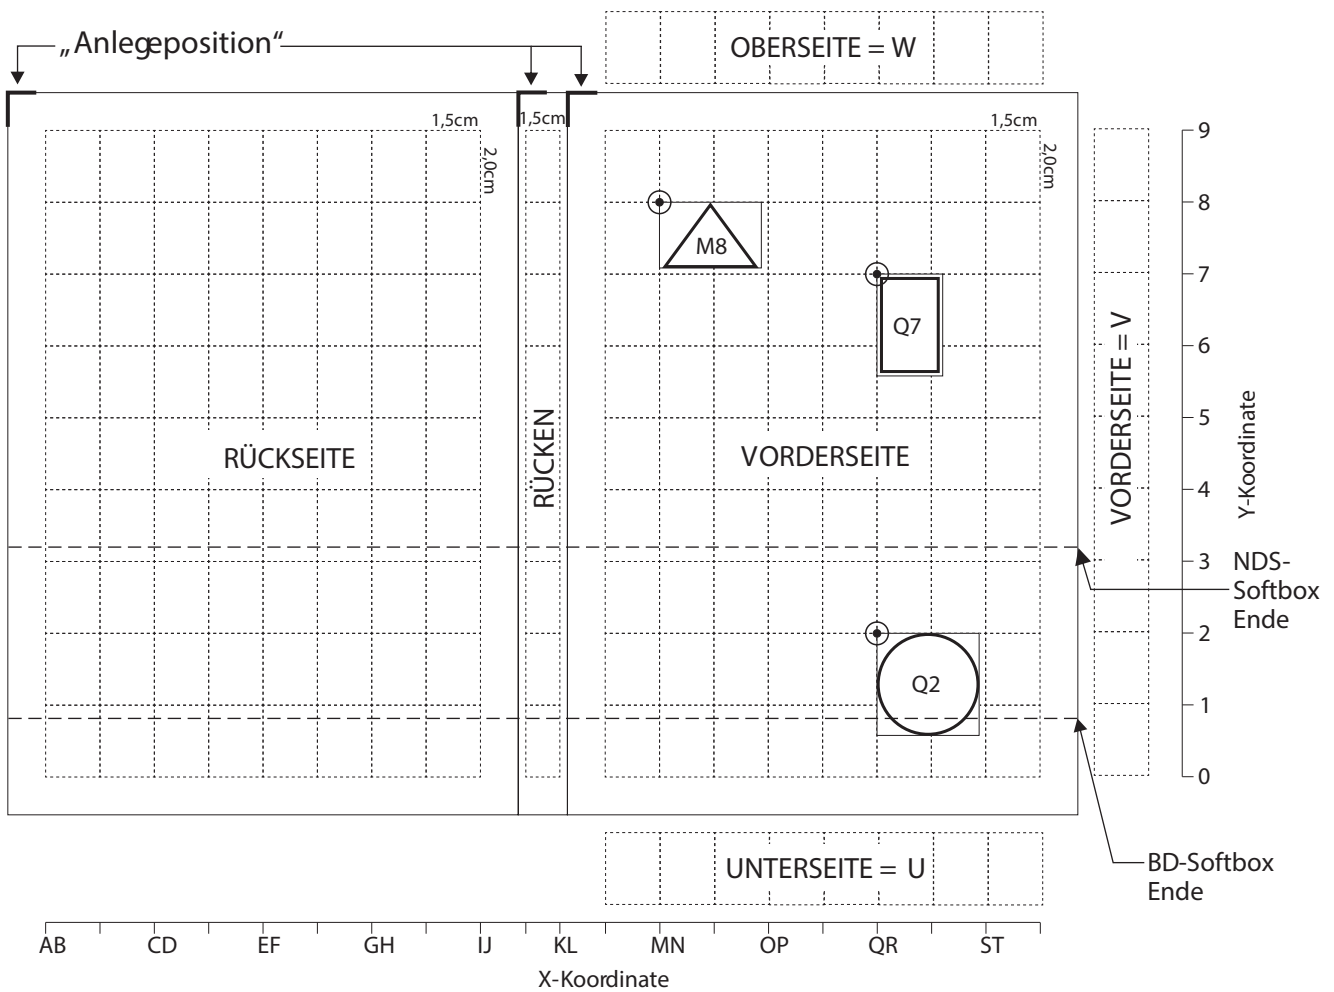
„Anlegeposition“

OBERSEITE = W

1,5cm
2,0cm
1,5cm
1,5cm
2,0cm

M8
Q7
Q2

RÜCKSEITE
RÜCKEN
VORDERSEITE
VORDERSEITE = V

9
8
7
6
5
4
3
2
1
0
Y-Koordinate

NDS-Softbox Ende

BD-Softbox Ende

UNTERSEITE = U

AB CD EF GH IJ KL MN OP QR ST
X-Koordinate